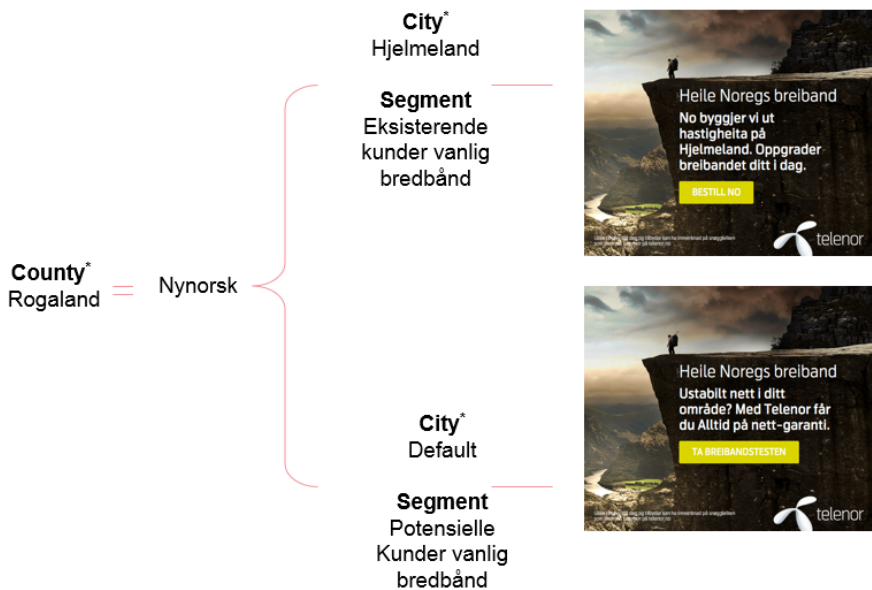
County*
Rogaland

Nynorsk

City*
Hjelmeland

Segment
Eksisterende kunder vanlig bredbånd

Heile Noregs breiband

No byggjer vi ut hastigheita på Hjelmeland. Oppgrader breibandet ditt i dag.

BESTILL NO

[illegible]

telenor

City*
Default

Segment
Potensielle Kunder vanlig bredbånd

Heile Noregs breiband

Ustabilt nett i ditt område? Med Telenor får du Alltid på nett-garanti.

TA BREIBANDSTESTEN

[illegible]

telenor